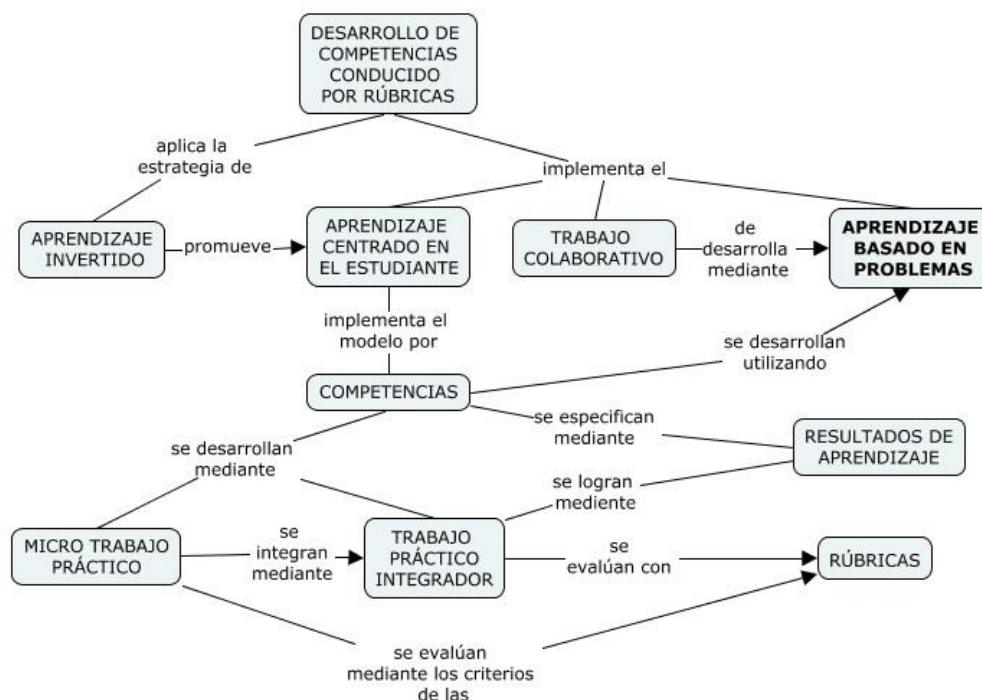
DESARROLLO DE COMPETENCIAS CONDUCIDO POR RÚBRICAS

aplica la estrategia de

implementa el

APRENDIZAJE INVERTIDO

promueve

APRENDIZAJE CENTRADO EN EL ESTUDIANTE

TRABAJO COLABORATIVO

de desarrolla mediante

APRENDIZAJE BASADO EN PROBLEMAS

implementa el modelo por

se desarrollan utilizando

COMPETENCIAS

se especifican mediante

RESULTADOS DE APRENDIZAJE

se desarrollan mediante

se logran mediente

MICRO TRABAJO PRÁCTICO

se integran mediante

TRABAJO PRÁCTICO INTEGRADOR

se evalúan con

RÚBRICAS

se evalúan mediante los criterios de las